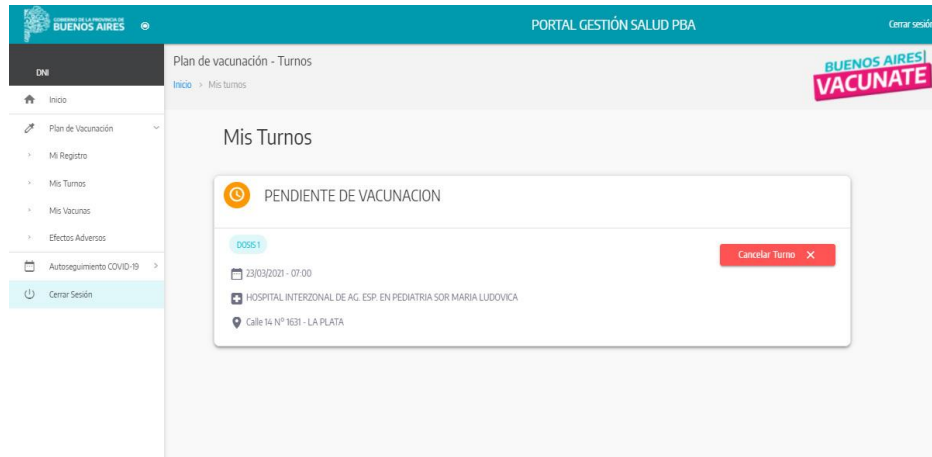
GOBIERNO DE LA PROVINCIA DE BUENOS AIRES

PORTAL GESTIÓN SALUD PBA

Cerrar sesió

DNI

Inicio

Plan de Vacunación

Mi Registro

Mis Turnos

Mis Vacunas

Efectos Adversos

Autoseguimiento COVID-19

Cerrar Sesión

Plan de vacunación - Turnos

Inicio > Mis turnos

BUENOS AIRES VACUNATE

Mis Turnos

PENDIENTE DE VACUNACION

DOSIS 1

23/03/2021 - 07:00

HOSPITAL INTERZONAL DE AG. ESP. EN PEDIATRIA SOR MARIA LUDOVICA

Calle 14 N° 1631 - LA PLATA

Cancelar Turno ✕